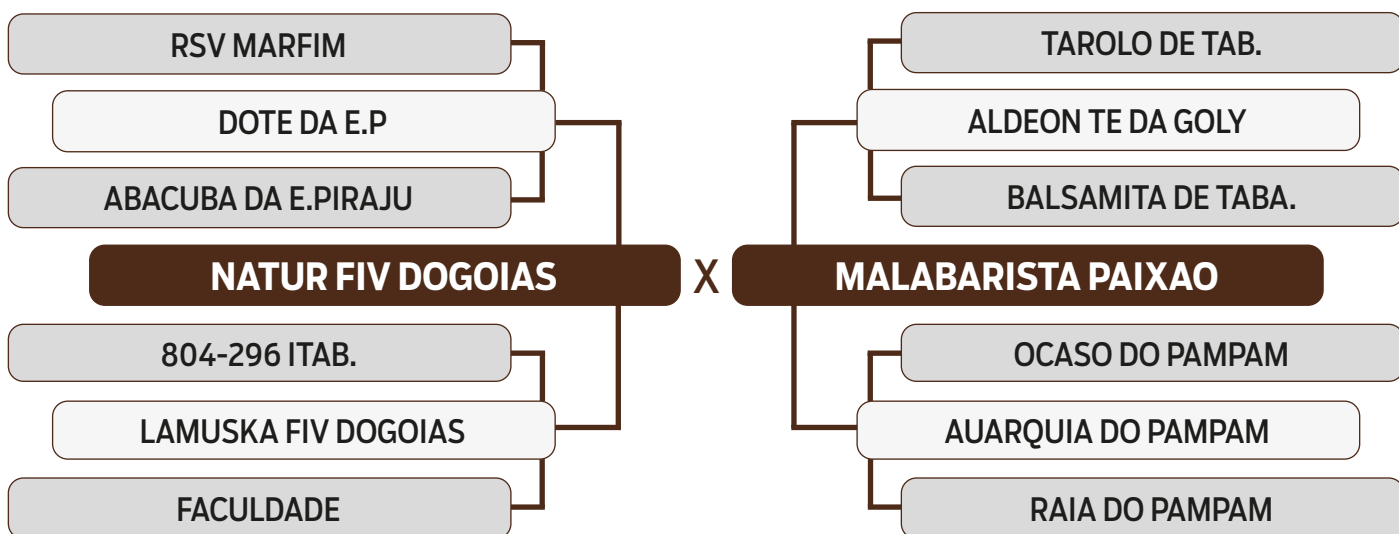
RSV MARFIM

DOTE DA E.P

ABACUBA DA E.PIRAJU

NATUR FIV DOGOIAS

804-296 ITAB.

LAMUSKA FIV DOGOIAS

FACULDADE

X

TAROLO DE TAB.

ALDEON TE DA GOLY

BALSAMITA DE TABA.

MALABARISTA PAIXAO

OCASO DO PAMPAM

AUARQUIA DO PAMPAM

RAIA DO PAMPAM